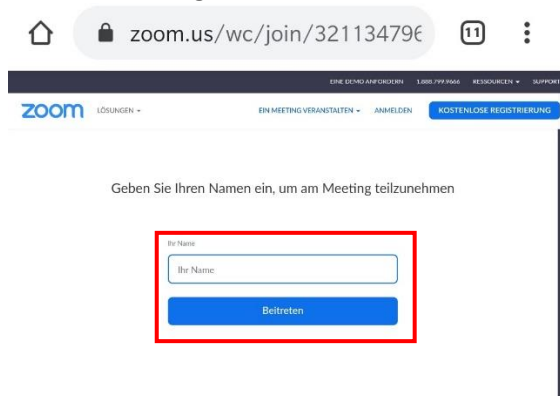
zoom.us/wc/join/32113479€

11

EINE DEMO ANFORDERN 1.888.799.9666 RESSOURCEN SUPPORT

zoom LÖSUNGEN

EIN MEETING VERANSTALTEN ANMELDEN KOSTENLOSE REGISTRIERUNG

Geben Sie Ihren Namen ein, um am Meeting teilzunehmen

Ihr Name

Ihr Name

Beitreten